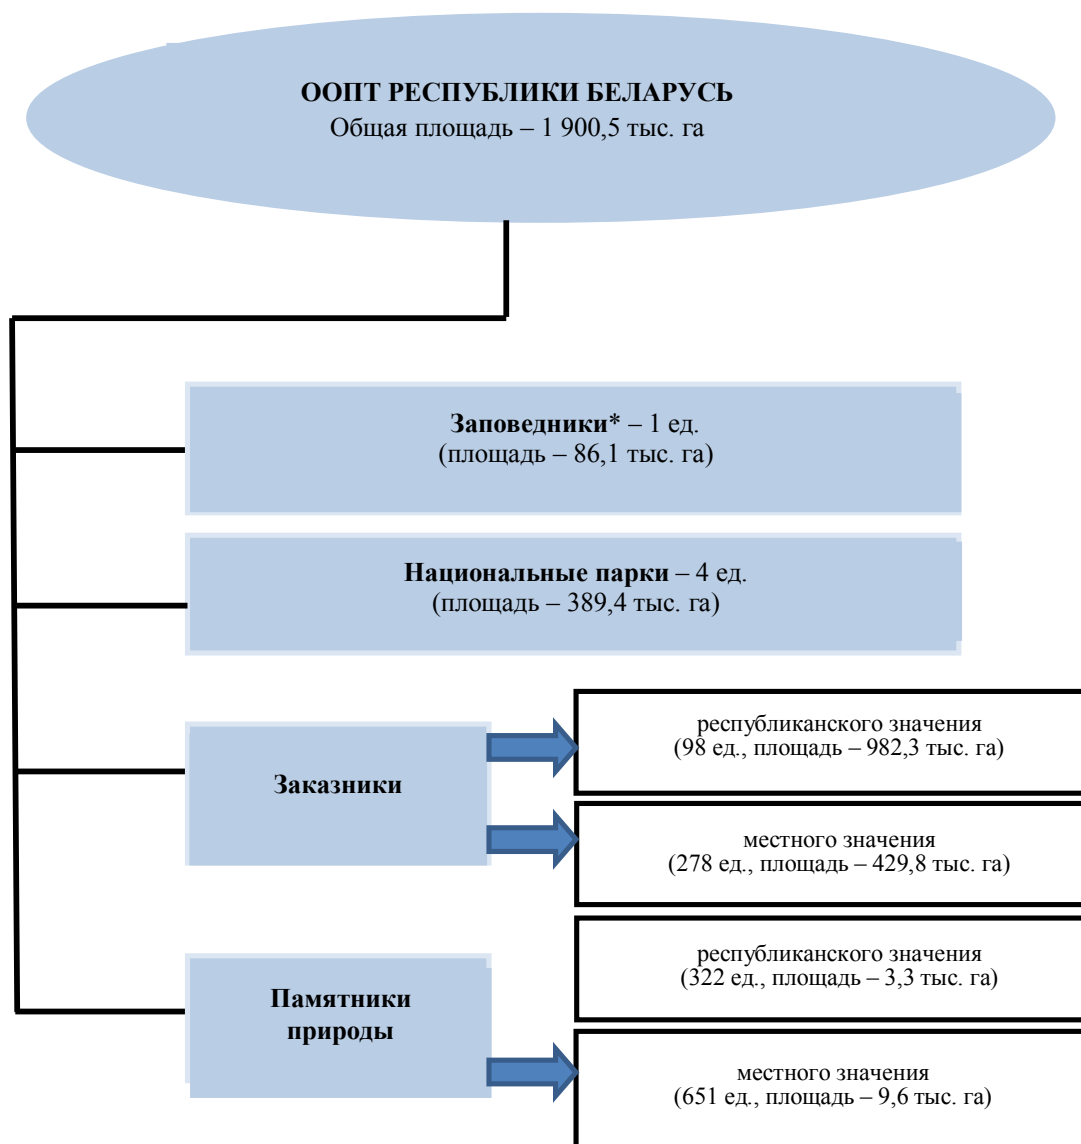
ООПТ РЕСПУБЛИКИ БЕЛАРУСЬ
Общая площадь – 1 900,5 тыс. га

Заповедники* – 1 ед.
(площадь – 86,1 тыс. га)

Национальные парки – 4 ед.
(площадь – 389,4 тыс. га)

Заказники

республиканского значения
(98 ед., площадь – 982,3 тыс. га)

местного значения
(278 ед., площадь – 429,8 тыс. га)

Памятники природы

республиканского значения
(322 ед., площадь – 3,3 тыс. га)

местного значения
(651 ед., площадь – 9,6 тыс. га)